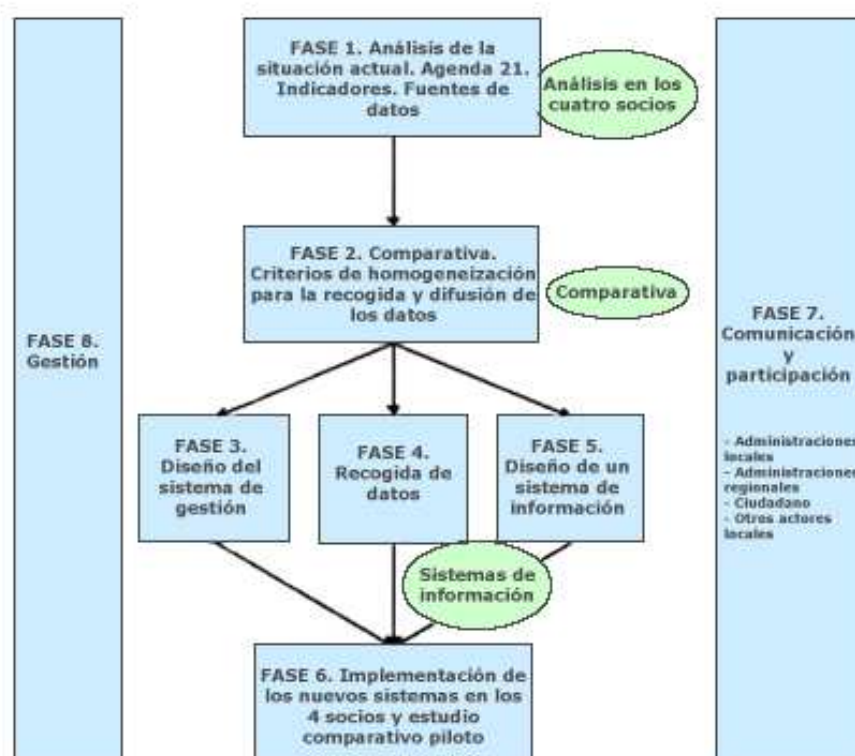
FASE 8. Gestión

FASE 1. Análisis de la situación actual. Agenda 21. Indicadores. Fuentes de datos

Análisis en los cuatro socios

FASE 2. Comparativa. Criterios de homogeneización para la recogida y difusión de los datos

Comparativa

FASE 3. Diseño del sistema de gestión

FASE 4. Recogida de datos

FASE 5. Diseño de un sistema de información

Sistemas de información

FASE 6. Implementación de los nuevos sistemas en los 4 socios y estudio comparativo piloto

FASE 7. Comunicación y participación

- Administraciones locales
- Administraciones regionales
- Ciudadano
- Otros actores locales